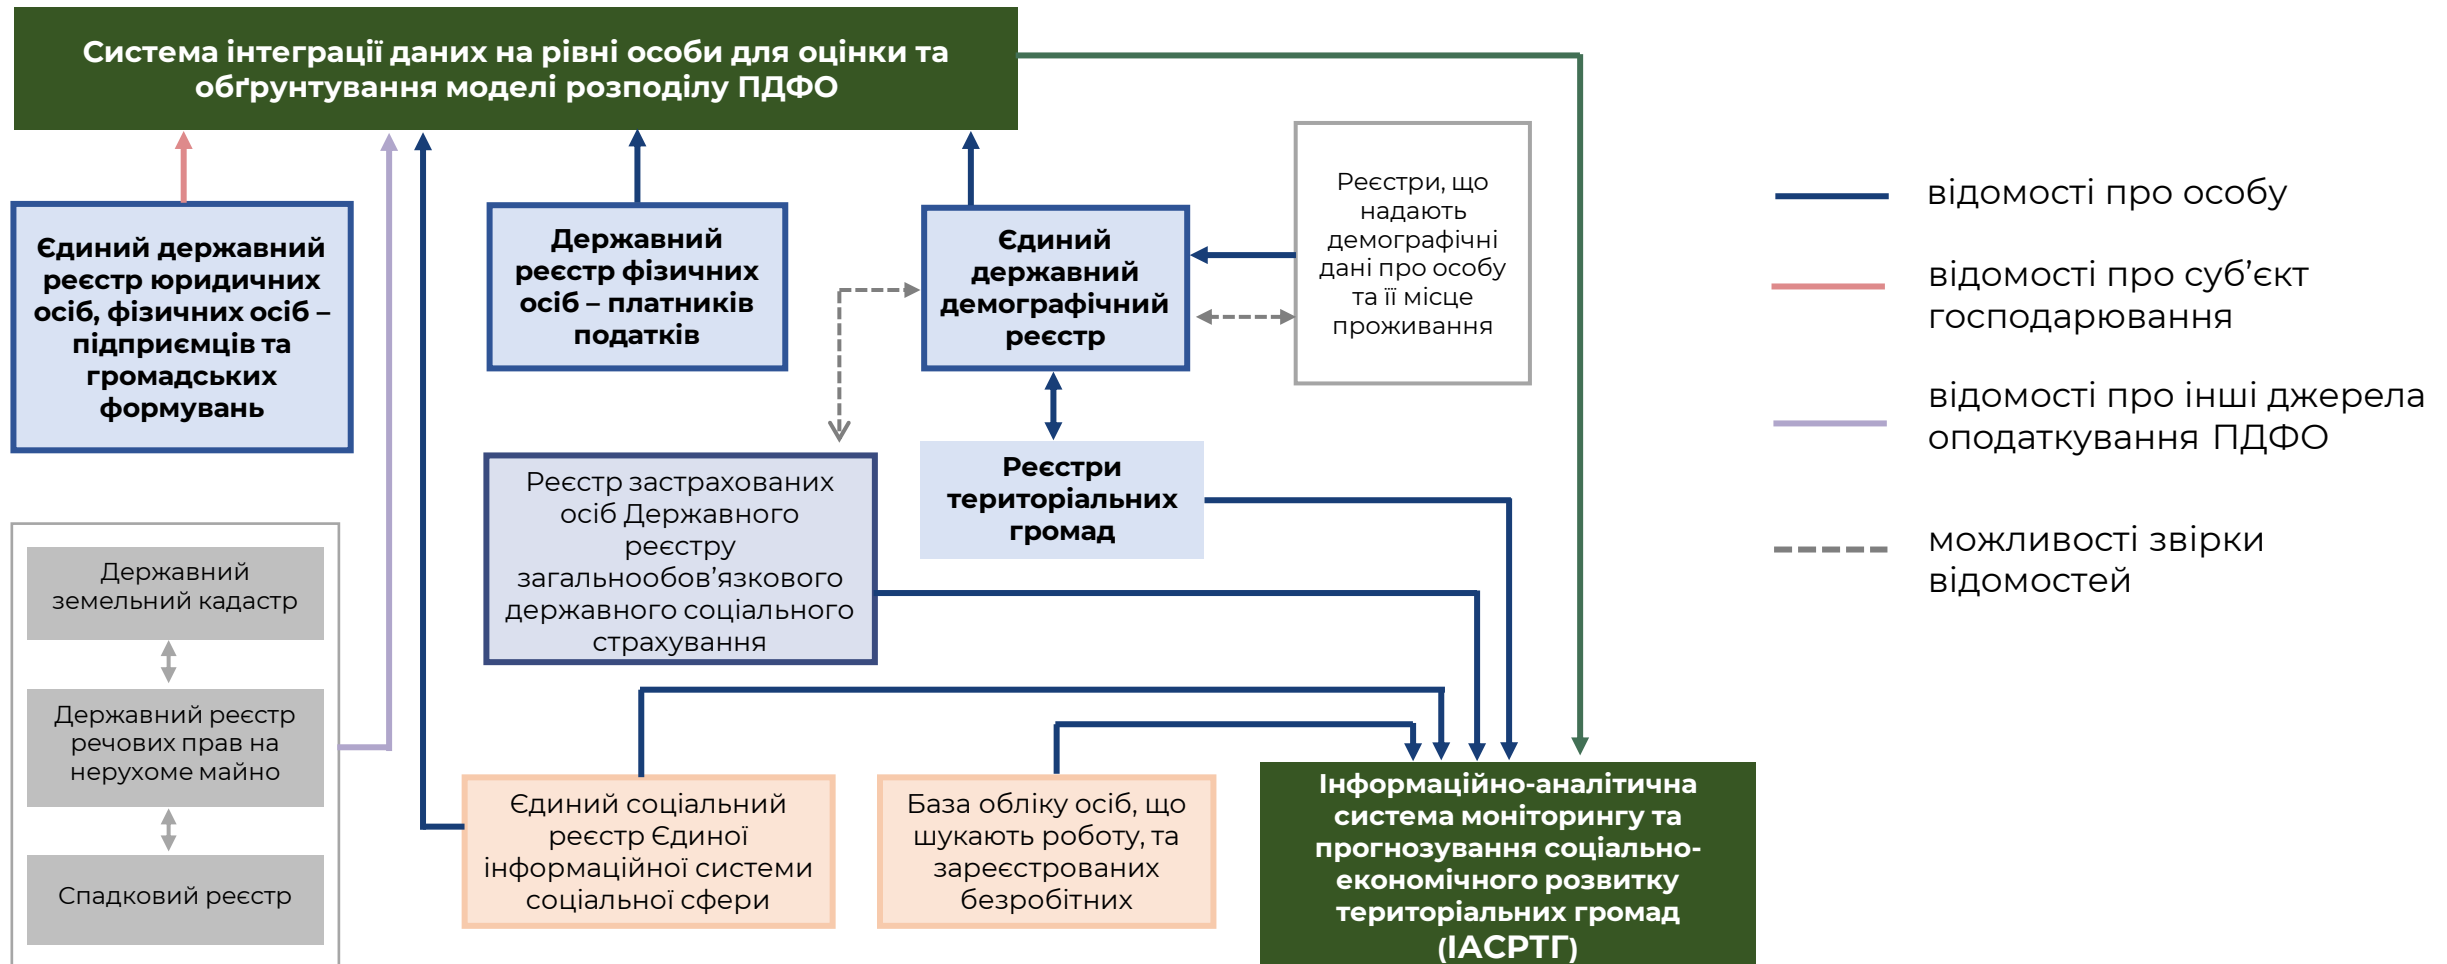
Система інтеграції даних на рівні особи для оцінки та обґрунтування моделі розподілу ПДФО

Єдиний державний реєстр юридичних осіб, фізичних осіб – підприємців та громадських формувань

Державний реєстр фізичних осіб – платників податків

Єдиний державний демографічний реєстр

Реєстри, що надають демографічні дані про особу та її місце проживання

Реєстри територіальних громад

Реєстр застрахованих осіб Державного реєстру загальнообов'язкового державного соціального страхування

Державний земельний кадастр

Державний реєстр речових прав на нерухоме майно

Спадковий реєстр

Єдиний соціальний реєстр Єдиної інформаційної системи соціальної сфери

База обліку осіб, що шукають роботу, та зареєстрованих безробітних

Інформаційно-аналітична система моніторингу та прогнозування соціально-економічного розвитку територіальних громад (ІАСРТГ)

відомості про особу

відомості про суб'єкт господарювання

відомості про інші джерела оподаткування ПДФО

можливості звірки відомостей